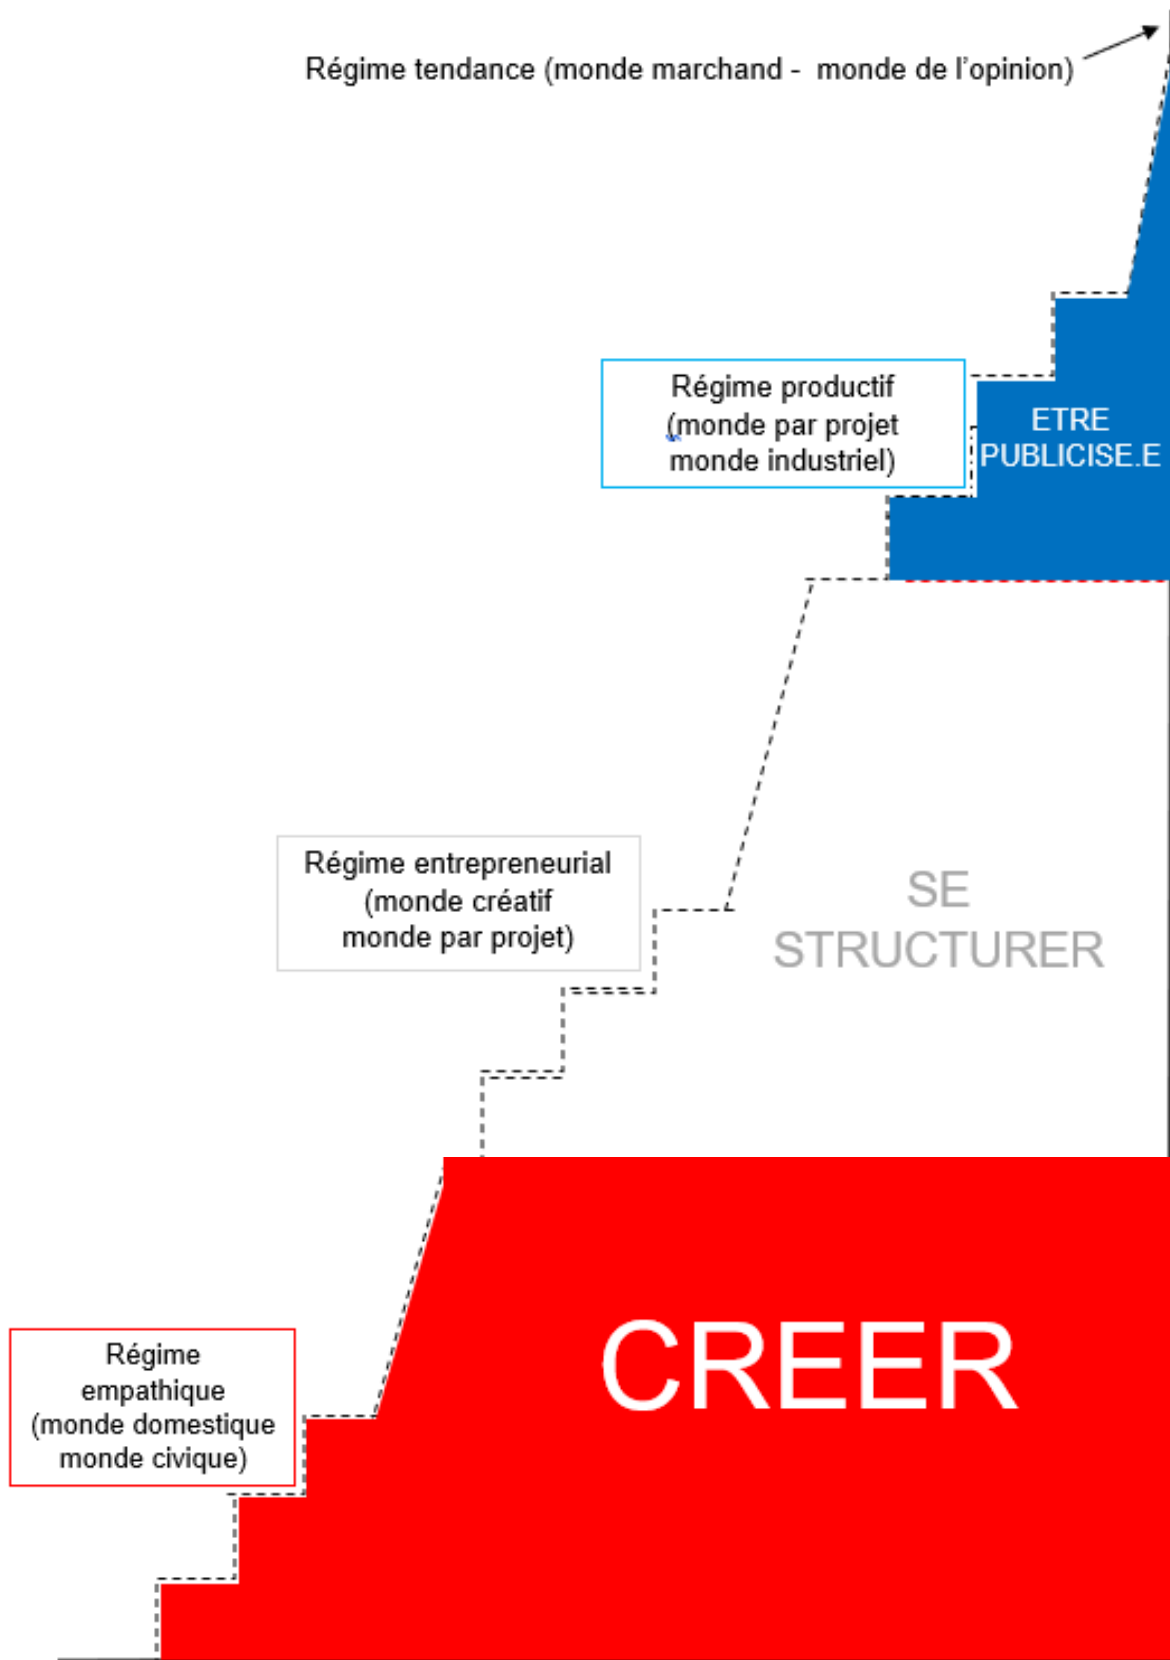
Régime tendance (monde marchand - monde de l'opinion)

Régime productif
(monde par projet
monde industriel)

ETRE
PUBLICISE.E

Régime entrepreneurial
(monde créatif
monde par projet)

SE
STRUCTURER

Régime
empathique
(monde domestique
monde civique)

CREER